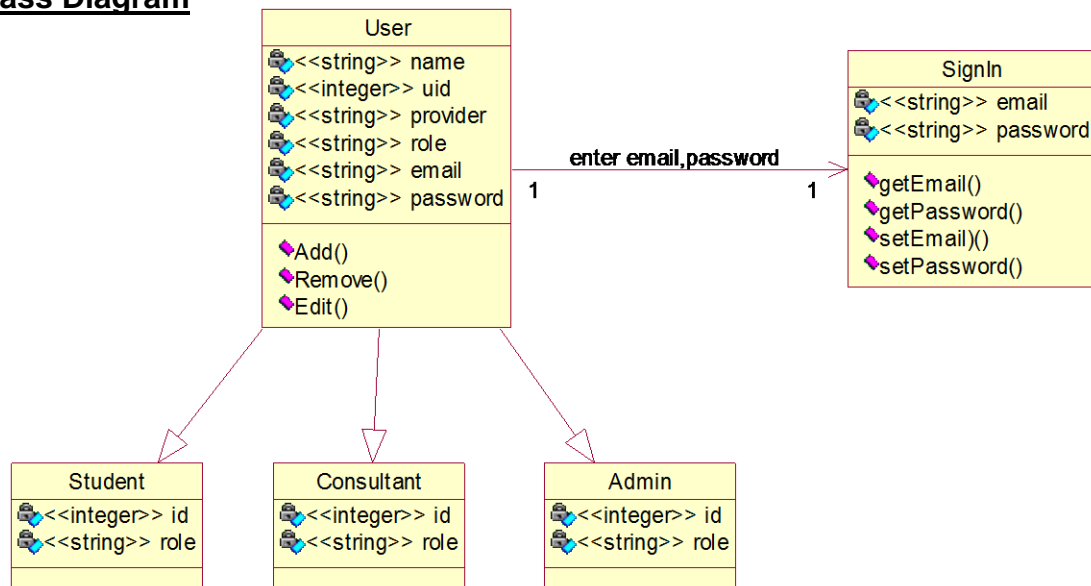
ass Diagram

User
<<string>> name
<<integer>> uid
<<string>> provider
<<string>> role
<<string>> email
<<string>> password

Add()
Remove()
Edit()

enter email,password
1
1

SignIn
<<string>> email
<<string>> password

getEmail()
getPassword()
setEmail)()
setPassword()

Student
<<integer>> id
<<string>> role

Consultant
<<integer>> id
<<string>> role

Admin
<<integer>> id
<<string>> role